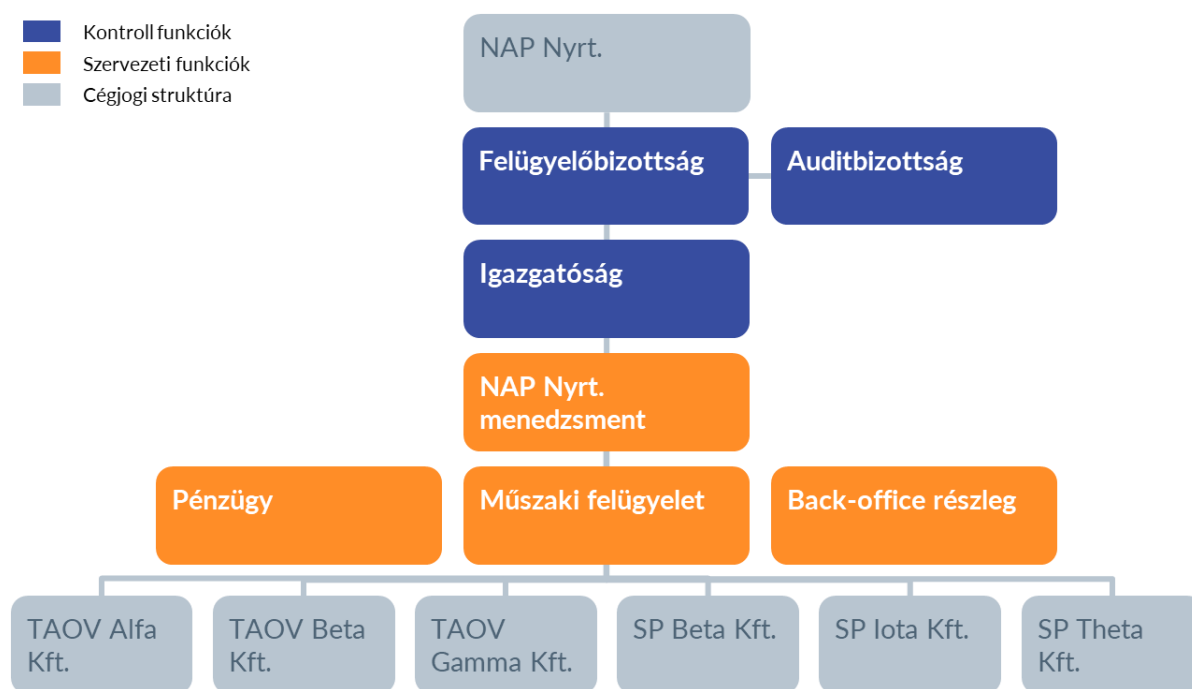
Kontroll funkciók
Szervezeti funkciók
Cégjogi struktúra

NAP Nyrt.

Felügyelőbizottság

Auditbizottság

Igazgatóság

NAP Nyrt. menedzsment

Pénzügy

Műszaki felügyelet

Back-office részleg

TAOV Alfa Kft.

TAOV Beta Kft.

TAOV Gamma Kft.

SP Beta Kft.

SP Iota Kft.

SP Theta Kft.